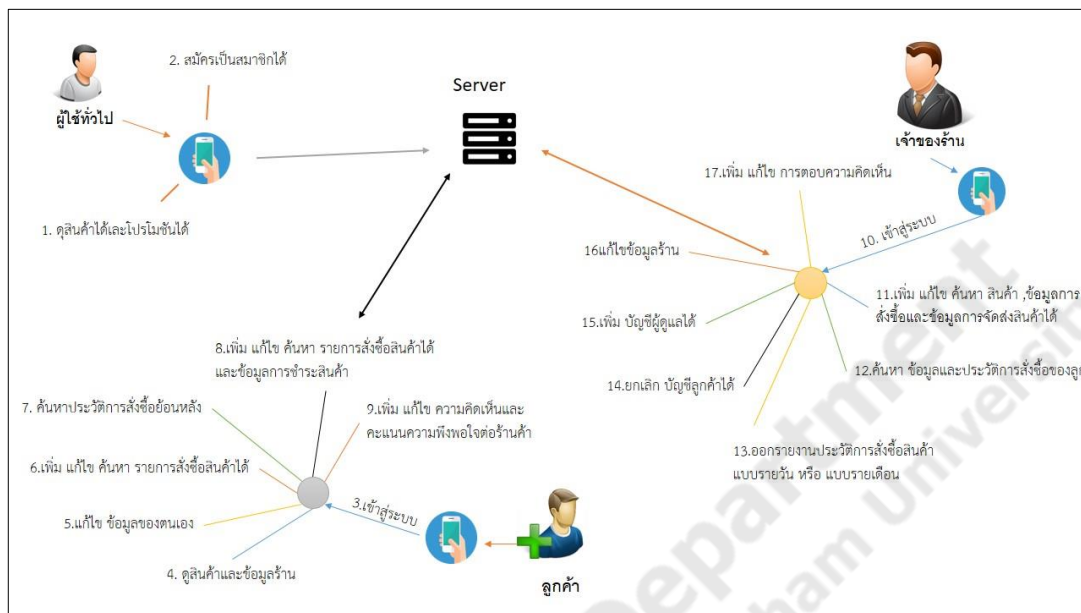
ผู้ใช้ทั่วไป

2. สมัครเป็นสมาชิกได้

1. ดูสินค้าได้และโปรโมชันได้

Server

เจ้าของร้าน

17.เพิ่ม แก้ไข การตอบความคิดเห็น

10. เข้าสู่ระบบ

16แก้ไขข้อมูลร้าน

11.เพิ่ม แก้ไข ค้นหา สินค้า ,ข้อมูลการสั่งซื้อและข้อมูลการจัดส่งสินค้าได้

15.เพิ่ม บัญชีผู้ดูแลได้

12.ค้นหา ข้อมูลและประวัติการสั่งซื้อของลู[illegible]

14.ยกเลิก บัญชีลูกค้าได้

13.ออกรายงานประวัติการสั่งซื้อสินค้า แบบรายวัน หรือ แบบรายเดือน

8.เพิ่ม แก้ไข ค้นหา รายการสั่งซื้อสินค้าได้ และข้อมูลการชำระสินค้า

7. ค้นหาประวัติการสั่งซื้อย้อนหลัง

9.เพิ่ม แก้ไข ความคิดเห็นและคะแนนความพึงพอใจต่อร้านค้า

6.เพิ่ม แก้ไข ค้นหา รายการสั่งซื้อสินค้าได้

3.เข้าสู่ระบบ

5.แก้ไข ข้อมูลของตนเอง

4. ดูสินค้าและข้อมูลร้าน

ลูกค้า

Department
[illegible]ham University